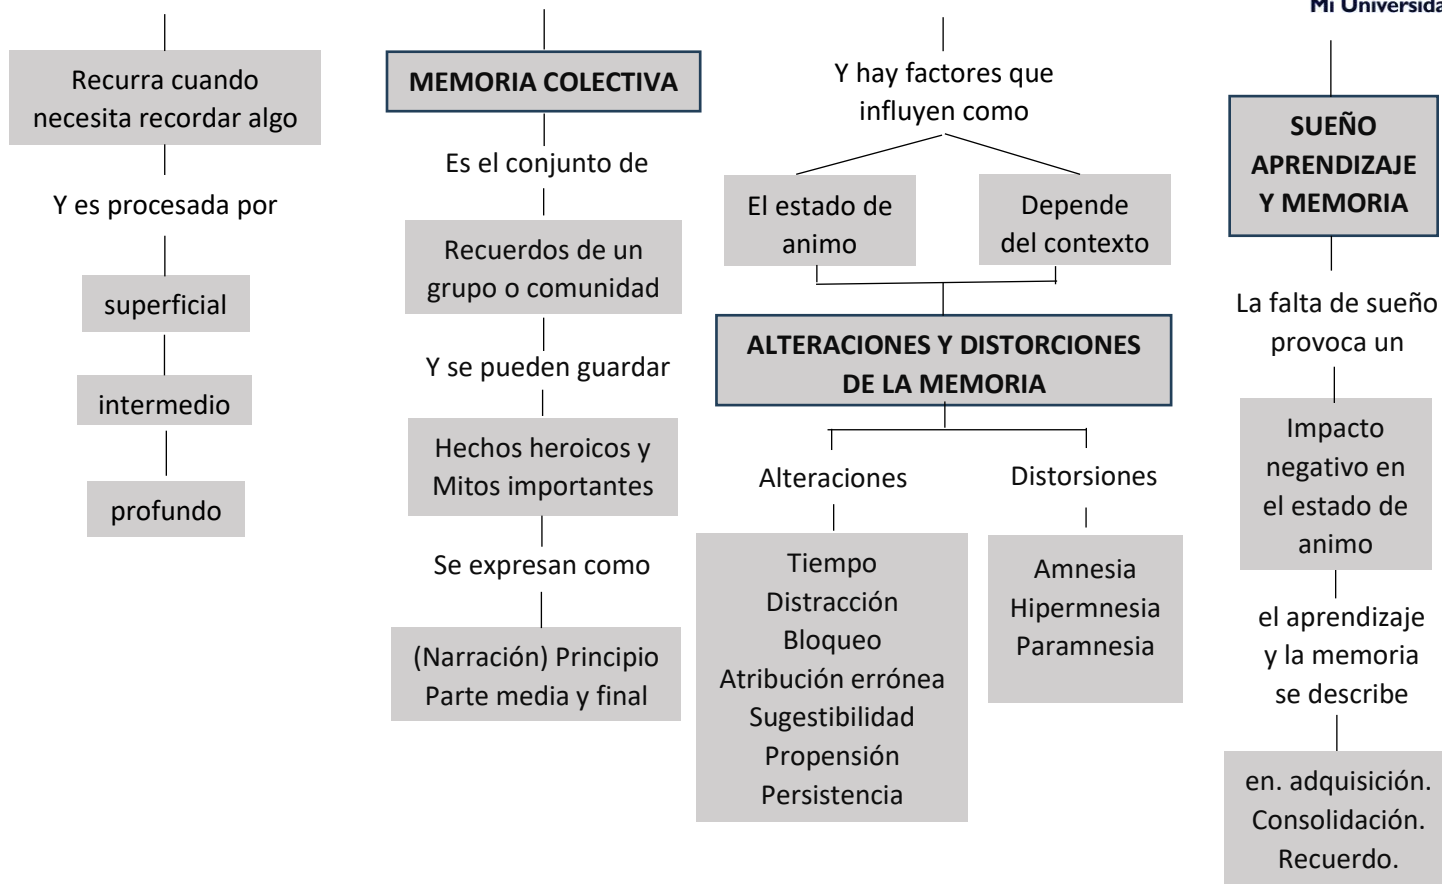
Mi Universida

Recurra cuando necesita recordar algo

Y es procesada por

superficial

intermedio

profundo

MEMORIA COLECTIVA

Es el conjunto de

Recuerdos de un grupo o comunidad

Y se pueden guardar

Hechos heroicos y Mitos importantes

Se expresan como

(Narración) Principio Parte media y final

Y hay factores que influyen como

El estado de animo

Depende del contexto

ALTERACIONES Y DISTORCIONES DE LA MEMORIA

Alteraciones

Tiempo
Distracción
Bloqueo
Atribución errónea
Sugestibilidad
Propensión
Persistencia

Distorsiones

Amnesia
Hipermnesia
Paramnesia

SUEÑO APRENDIZAJE Y MEMORIA

La falta de sueño provoca un

Impacto negativo en el estado de animo

el aprendizaje y la memoria se describe

en. adquisición. Consolidación. Recuerdo.